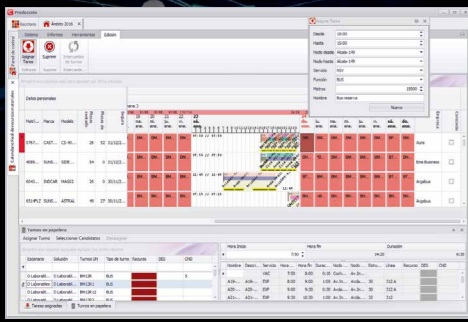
Producción

Escritorio | Ámbito 2016

Sistema | Informes | Herramientas | Edición

Asignar Tareas | Suprimir | Intercambiar de turnos

Edición | Suprimir | Edición

Datos personales

Matrícula | Marca | Modelo

5767... | CAST... | CI-40... | 28 | 52 | 31/12/2...

4086... | SUNS... | SIDE... | 34 | 52 | 31/12/2...

3444... | INDCAR | MAGO2 | 24 | 0 | 30/11/2...

6514FLF | SUNS... | ASTRAL | 46 | 50 | 31/12/2...

Aura

Bretibusness

Angelbus

Angelbus

Asignar Tarea

Desde | 10:00

Hasta | 19:00

Modo desde | Alcobe 149

Modo hasta | Alcobe 149

Servicio | XSV

Función | BUS

Metros | 15000

Nombre | Bus reserva

Nuevo

Turnos en papelera

Asignar Turno | Seleccionar Candidatos | Desasignar

Existente | Solución | Turnos Ufr | Tipo de turno | Recurso | OBS | CHD

O Laborable | O Laborable | BH12R | BUS

O Laborable | O Laborable | BH13R | BUS

O Laborable | O Laborable | BH14R | BUS

O Laborable | O Laborable | BH15R | BUS

Hora Inicio | Hora fin | Duración

7:50 | 14:00

Nombre | Relevo | Tarea | Servicio | Hora fin | Desde | Hasta | Modo | Estruc... | Línea | Recurso | OBS | CHD

| | VAC | 7:00 | 8:00 | Cum... | Anda... | | | | 

A19-... | | ESP | 9:00 | 10:00 | Anda... | Anda... | 2A | 312 A

A24-... | | ESP | 9:50 | 10:00 | Anda... | Anda... | 2A | 312 A

A25-... | | ESP | 10:50 | 11:00 | Anda... | Anda... | 2A | 312 A

Tareas asignadas | Turnos en papelera